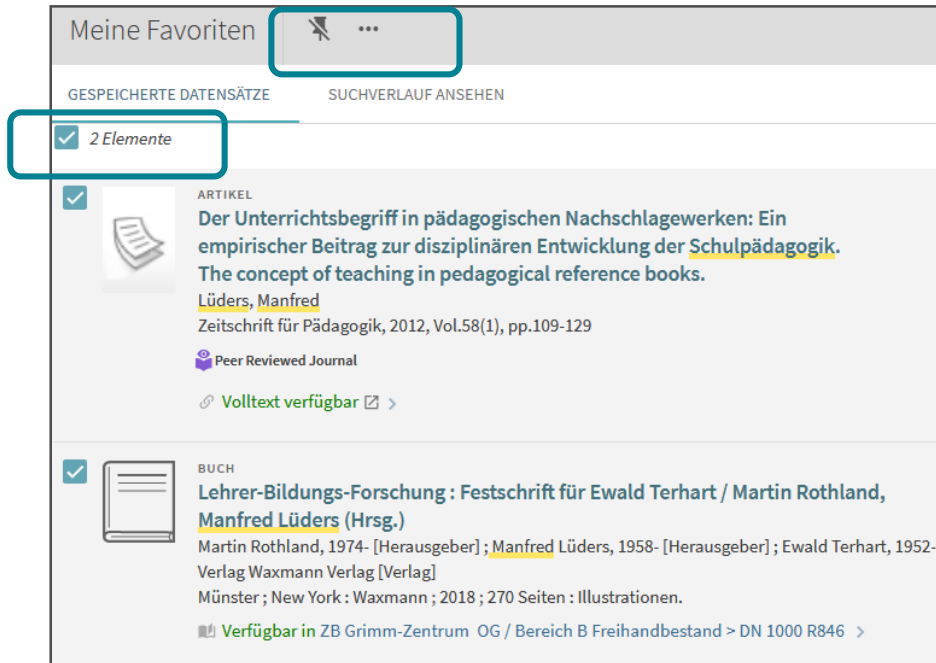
Meine Favoriten

GESPEICHERTE DATENSÄTZE

SUCHVERLAUF ANSEHEN

2 Elemente

ARTIKEL

Der Unterrichtsbegriff in pädagogischen Nachschlagewerken: Ein empirischer Beitrag zur disziplinären Entwicklung der Schulpädagogik. The concept of teaching in pedagogical reference books.

Lüders, Manfred

Zeitschrift für Pädagogik, 2012, Vol.58(1), pp.109-129

Peer Reviewed Journal

Volltext verfügbar

BUCH

Lehrer-Bildungs-Forschung : Festschrift für Ewald Terhart / Martin Rothland, Manfred Lüders (Hrsg.)

Martin Rothland, 1974- [Herausgeber] ; Manfred Lüders, 1958- [Herausgeber] ; Ewald Terhart, 1952-

Verlag Waxmann Verlag [Verlag]

Münster ; New York : Waxmann ; 2018 ; 270 Seiten : Illustrationen.

Verfügbar in ZB Grimm-Zentrum OG / Bereich B Freihandbestand > DN 1000 R846